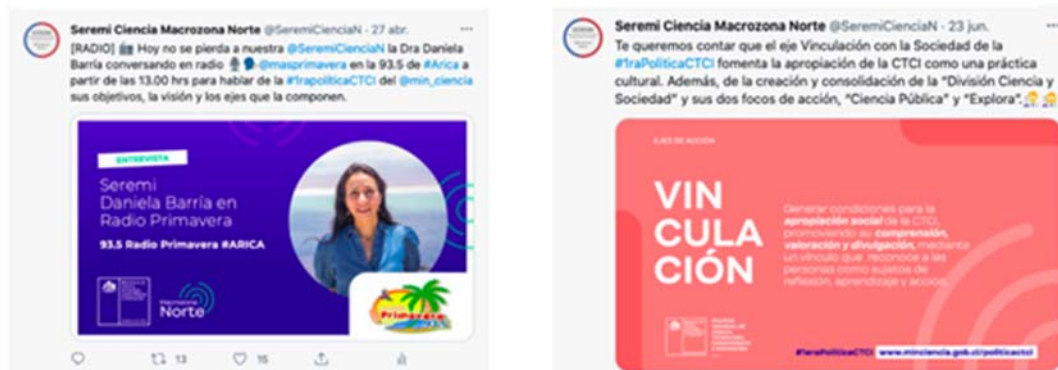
Seremi Ciencia Macrozona Norte @SeremiCienciaN · 27 abr.

[RADIO] 📻 Hoy no se pierda a nuestra @SeremiCienciaN la Dra Daniela Barría conversando en radio 🎙🗣@masprimavera en la 93.5 de #Arica a partir de las 13.00 hrs para hablar de la #1rapoliticaCTCI del @min_ciencia sus objetivos, la visión y los ejes que la componen.

ENTREVISTA

Seremi Daniela Barría en Radio Primavera

93.5 Radio Primavera #ARICA

Macrozona Norte

Primavera

13 15

Seremi Ciencia Macrozona Norte @SeremiCienciaN · 23 jun.

Te queremos contar que el eje Vinculación con la Sociedad de la #1raPoliticaCTCI fomenta la apropiación de la CTCI como una práctica cultural. Además, de la creación y consolidación de la "División Ciencia y Sociedad" y sus dos focos de acción, "Ciencia Pública" y "Explora".

EJES DE ACCIÓN

VIN CULA CIÓN

Generar condiciones para la apropiación social de la CTCI, promoviendo su comprensión, valoración y divulgación, mediante un vínculo que reconoce a las personas como sujetos de reflexión, aprendizaje y acción.

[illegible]

#1raPoliticaCTCI www.minciencia.gob.cl/politicactci